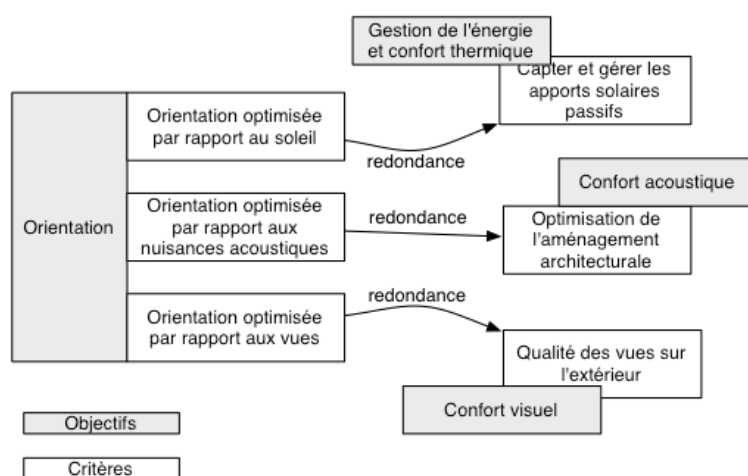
Orientation

Orientation optimisée par rapport au soleil

redondance

Gestion de l'énergie et confort thermique

Capter et gérer les apports solaires passifs

Orientation optimisée par rapport aux nuisances acoustiques

redondance

Confort acoustique

Optimisation de l'aménagement architecturale

Orientation optimisée par rapport aux vues

redondance

Qualité des vues sur l'extérieur

Confort visuel

Objectifs

Critères